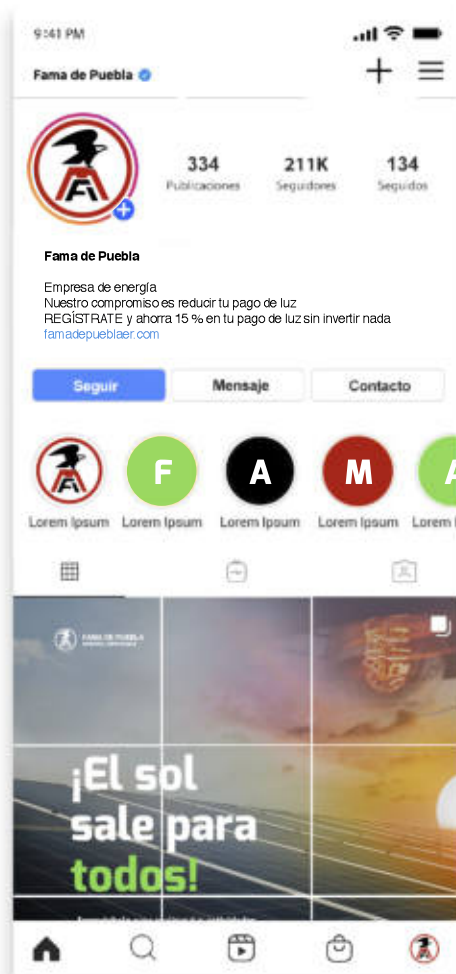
9:41 PM

Fama de Puebla

334 Publicaciones
211K Seguidores
134 Seguidos

Fama de Puebla

Empresa de energía
Nuestro compromiso es reducir tu pago de luz
REGÍSTRATE y ahorra 15 % en tu pago de luz sin invertir nada
famadepueblaer.com

Seguir
Mensaje
Contacto

F
A
M

Lorem Ipsum
Lorem Ipsum
Lorem Ipsum
Lorem Ipsum
Lorem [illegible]

FAMA DE PUEBLA
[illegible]

¡El sol sale para todos!

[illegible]